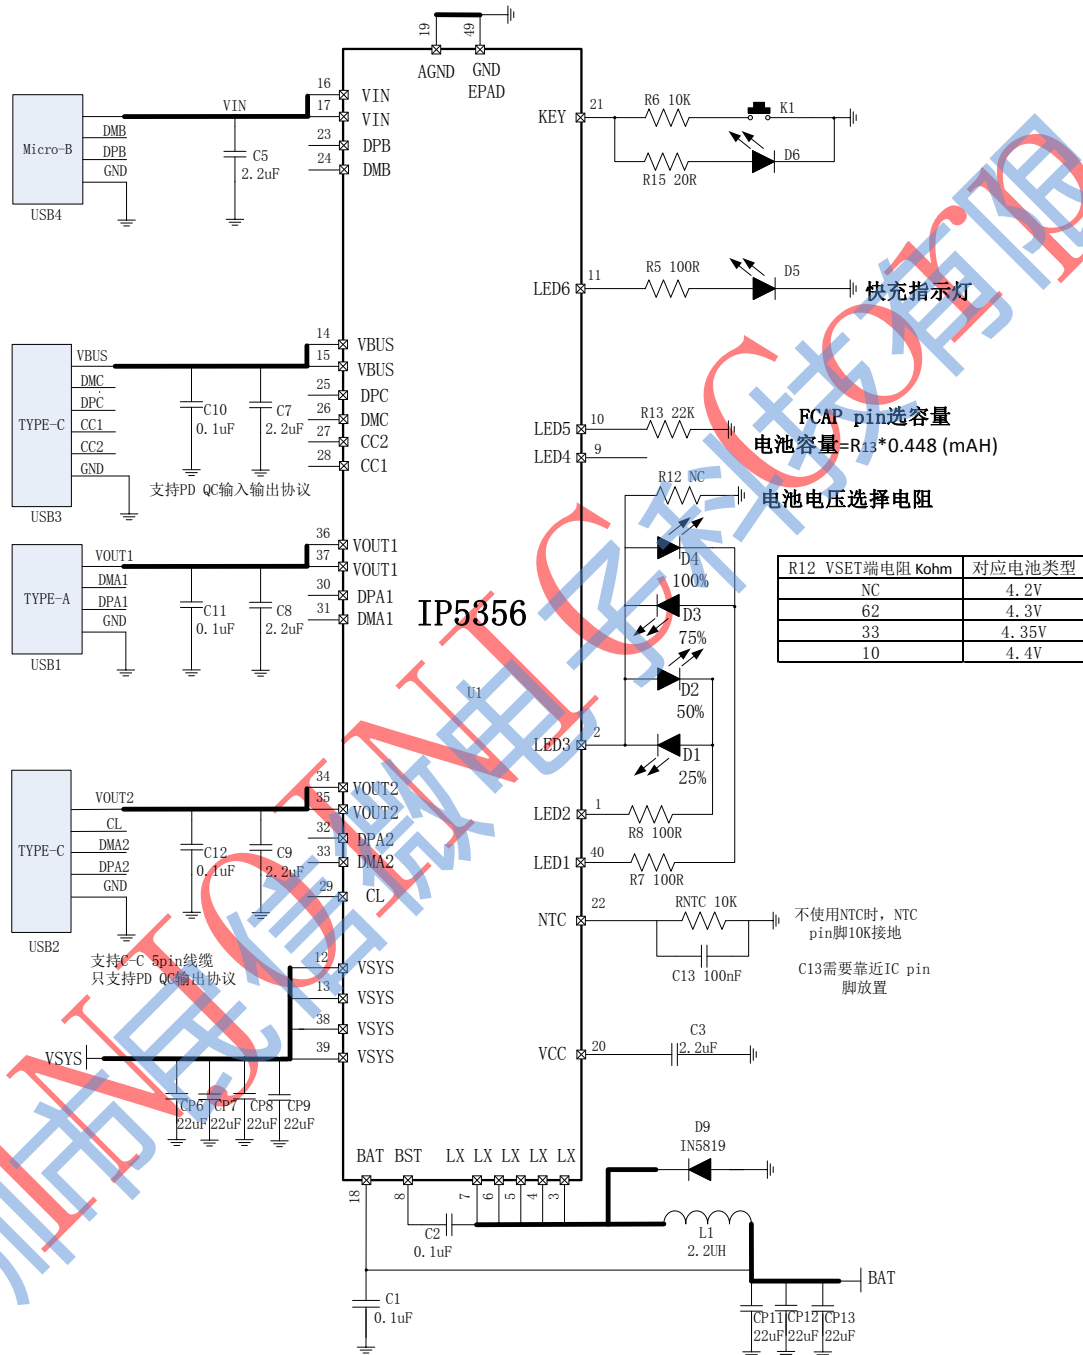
19 49
AGND GND
EPAD

Micro-B
DMB
DPB
GND
USB4
VIN
C5
2.2uF
16 VIN
17 VIN
23 DPB
24 DMB

KEY 21
R6 10K
K1
D6
R15 20R

LED6 11
R5 100R
D5
快充指示灯

TYPE-C
VBUS
DMC
DPC
CC1
CC2
GND
USB3
C10
0.1uF
C7
2.2uF
14 VBUS
15 VBUS
25 DPC
26 DMC
27 CC2
28 CC1
支持PD QC输入输出协议

LED5 10
R13 22K
LED4 9
FCAP pin选容量
电池容量=R13*0.448 (mAH)
R12 NC
电池电压选择电阻

TYPE-A
VOUT1
DMA1
DPA1
GND
USB1
C11
0.1uF
C8
2.2uF
36 VOUT1
37 VOUT1
30 DPA1
31 DMA1
IP5356
U1

D4
100%
D3
75%
D2
50%
D1
25%

| R12 VSET端电阻 Kohm | 对应电池类型 |
|---|---|
| NC | 4.2V |
| 62 | 4.3V |
| 33 | 4.35V |
| 10 | 4.4V |

LED3 2

TYPE-C
VOUT2
CL
DMA2
DPA2
GND
USB2
C12
0.1uF
C9
2.2uF
34 VOUT2
35 VOUT2
32 DPA2
33 DMA2
29 CL
支持C-C 5pin线缆
只支持PD QC输出协议

LED2 1
R8 100R
LED1 40
R7 100R

NTC 22
RNTC 10K
C13 100nF
不使用NTC时，NTC pin脚10K接地
C13需要靠近IC pin脚放置

12 VSYS
13 VSYS
38 VSYS
39 VSYS
VSYS
CP6 22uF
CP7 22uF
CP8 22uF
CP9 22uF

VCC 20
C3
2.2uF

D9
IN5819

BAT BST LX LX LX LX LX
18 8 7 6 5 4 3
C2
0.1uF
L1
2.2UH
BAT
C1
0.1uF
CP11 22uF
CP12 22uF
CP13 22uF